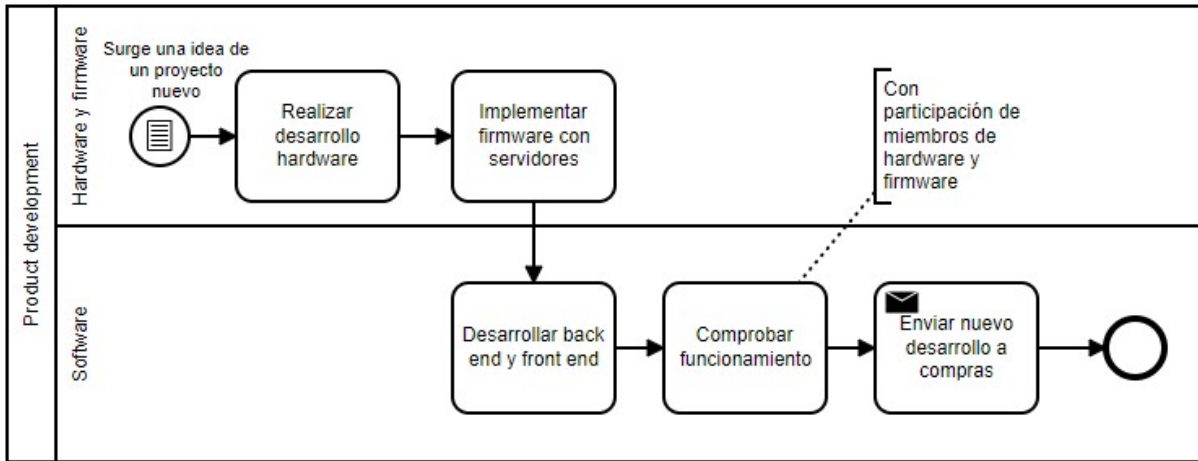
Product development

Hardware y firmware

Surge una idea de un proyecto nuevo

Realizar desarrollo hardware

Implementar firmware con servidores

Con participación de miembros de hardware y firmware

Software

Desarrollar back end y front end

Comprobar funcionamiento

Enviar nuevo desarrollo a compras